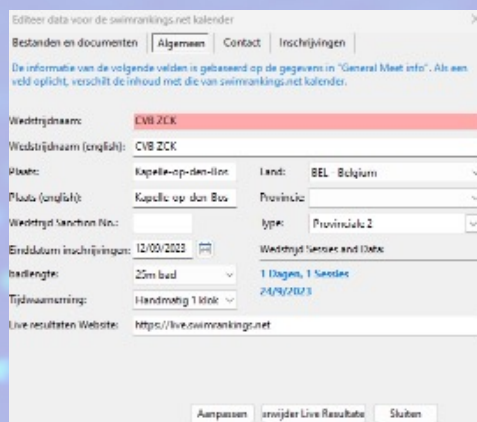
Editeer data voor de swimrankings.net kalender

×

Bestanden en documenten | Algemeen | Contact | Inschrijvingen

De informatie van de volgende velden is gebaseerd op de gegevens in "General Meet info". Als een veld oplicht, verschilt de inhoud met die van swimrankings.net kalender.

Wedstrijdnaam: CVB ZCK

Wedstrijdnaam (english): CVB ZCK

Plaats: Kapelle-op-den-Bos

Land: BEL - Belgium

Plaats (english): Kapelle op den Bos

Provincie:

Wedstrijd Sanction No.:

type: Provinciale 2

Einddatum inschrijvingen: 12/09/2023

Wedstrijd Sessies and Data:

badlengte: 25m bad

1 Dagen, 1 Sessies

24/9/2023

Tijdwaarneming: Handmatig 1 klok

Live resultaten Website: https://live.swimrankings.net

Aanpassen

erwijder Live Resultate

Sluiten